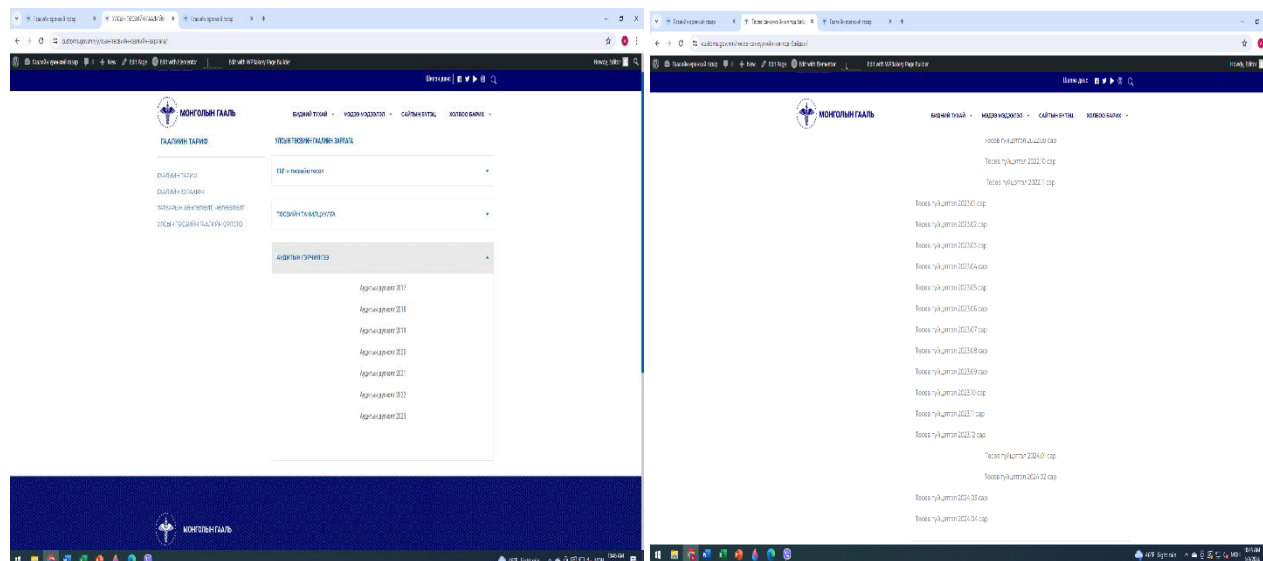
МОНГОЛЫН ГААЛЬ

БИДНИЙ ТУХАЙ ▾ МЭДЭЭ МЭДЭЭЛЭЛ ▾ САЙТЫН БҮТЭЦ ХОЛБОО БАРИХ ▾

ГААЛИЙН ТАРИФ

УЛСЫН ТӨСВИЙН ГААЛИЙН ЗАРЛАГА

ГААЛИЙН ТАРИФ
ГААЛИЙН ХОРИГЛОЛ
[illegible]
УЛСЫН ТӨСВИЙН ГААЛИЙН ОРЛОГО

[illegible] ▾

ТӨСВИЙН ГҮЙЦЭТГЭЛ ▾

АУДИТЫН ДҮГНЭЛТ ▴

Аудитын дүгнэлт 2017
Аудитын дүгнэлт 2018
Аудитын дүгнэлт 2019
Аудитын дүгнэлт 2020
Аудитын дүгнэлт 2021
Аудитын дүгнэлт 2022
Аудитын дүгнэлт 2023

МОНГОЛЫН ГААЛЬ

МОНГОЛЫН ГААЛЬ

БИДНИЙ ТУХАЙ ▾ МЭДЭЭ МЭДЭЭЛЭЛ ▾ САЙТЫН БҮТЭЦ ХОЛБОО БАРИХ ▾

Төсөв гүйцэтгэл 2022.09 сар
Төсөв гүйцэтгэл 2022.10 сар
Төсөв гүйцэтгэл 2022.11 сар
Төсөв гүйцэтгэл 2023.01 сар
Төсөв гүйцэтгэл 2023.02 сар
Төсөв гүйцэтгэл 2023.03 сар
Төсөв гүйцэтгэл 2023.04 сар
Төсөв гүйцэтгэл 2023.05 сар
Төсөв гүйцэтгэл 2023.06 сар
Төсөв гүйцэтгэл 2023.07 сар
Төсөв гүйцэтгэл 2023.08 сар
Төсөв гүйцэтгэл 2023.09 сар
Төсөв гүйцэтгэл 2023.10 сар
Төсөв гүйцэтгэл 2023.11 сар
Төсөв гүйцэтгэл 2023.12 сар
Төсөв гүйцэтгэл 2024.01 сар
Төсөв гүйцэтгэл 2024.02 сар
Төсөв гүйцэтгэл 2024.03 сар
Төсөв гүйцэтгэл 2024.04 сар